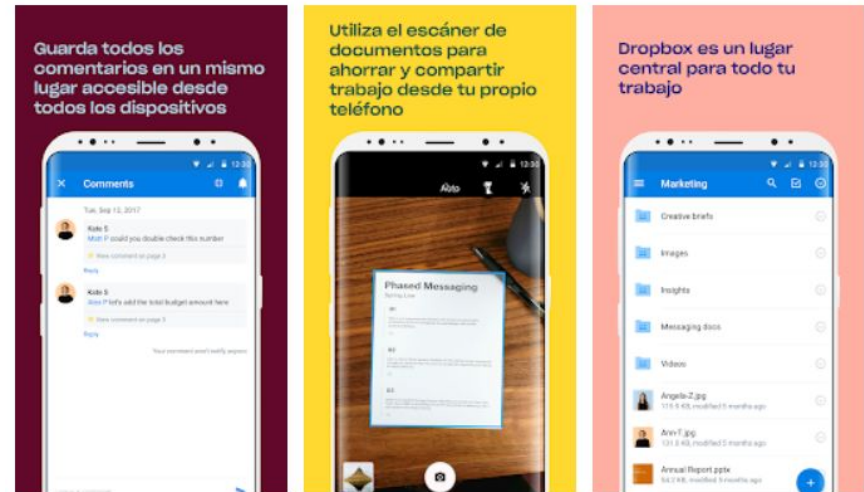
Guarda todos los comentarios en un mismo lugar accesible desde todos los dispositivos

12:30

Comments

Tue, Sep 12, 2017

Kolo S

Matt P could you double check this number

View comment on page 3

Reply

Kolo S

Ann P let's add the total budget amount here

View comment on page 3

Reply

Your comment won't notify anyone

Utiliza el escáner de documentos para ahorrar y compartir trabajo desde tu propio teléfono

12:30

Auto

Phased Messaging

Spring Line

Dropbox es un lugar central para todo tu trabajo

12:30

Marketing

Creative briefs

Images

Insights

Messaging docs

Videos

Angela-Z.jpg

115.6 KB, modified 5 months ago

Ann-T.jpg

131.0 KB, modified 5 months ago

Annual Report.pptx

54.2 KB, modified 5 months ago